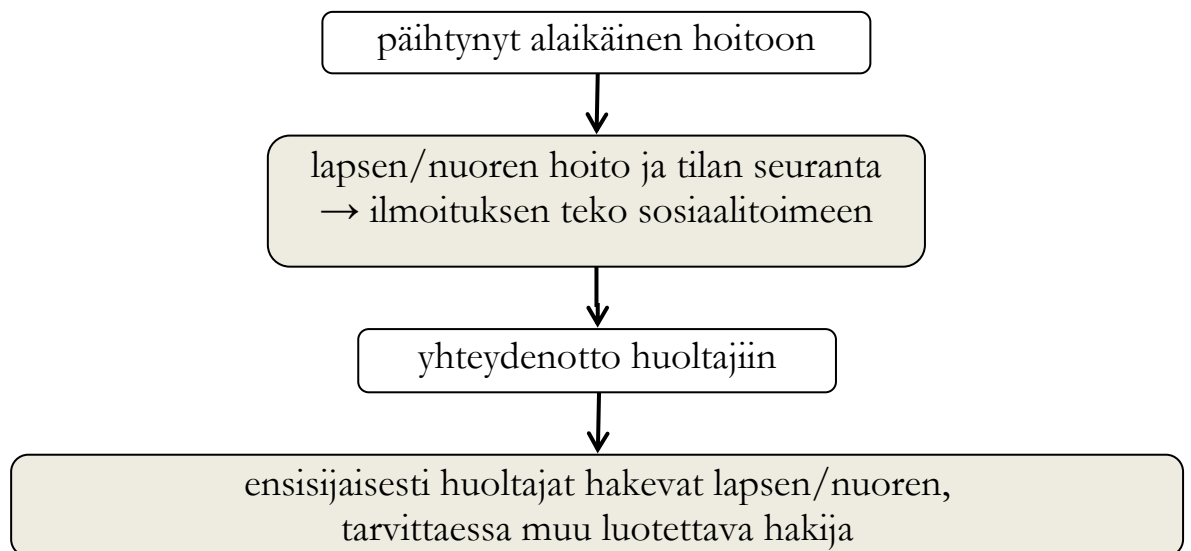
päihtynyt alaikäinen hoitoon

lapsen/nuoren hoito ja tilan seuranta
→ ilmoituksen teko sosiaalitoimeen

yhteydenotto huoltajiin

ensisijaisesti huoltajat hakevat lapsen/nuoren,
tarvittaessa muu luotettava hakija